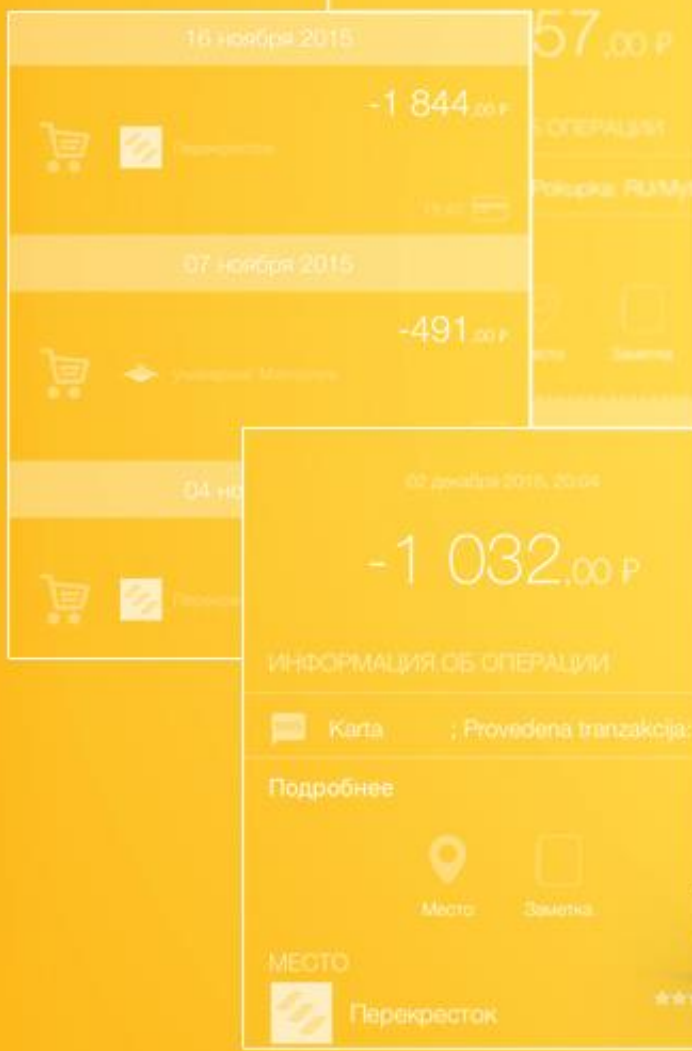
16 ноября 2015

-1 844,00 ₽

Перекресток

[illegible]

07 ноября 2015

-491,00 ₽

Универмаг Московский

04 но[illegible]

Перекр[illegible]

57,00 ₽

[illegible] ОПЕРАЦИИ

Pokupka: RU/My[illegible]

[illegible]есто

Заметка

02 декабря 2015, 20:04

-1 032,00 ₽

ИНФОРМАЦИЯ ОБ ОПЕРАЦИИ

Karta : Provedena tranzakcija:

Подробнее

Место

Заметка

МЕСТО

Перекресток